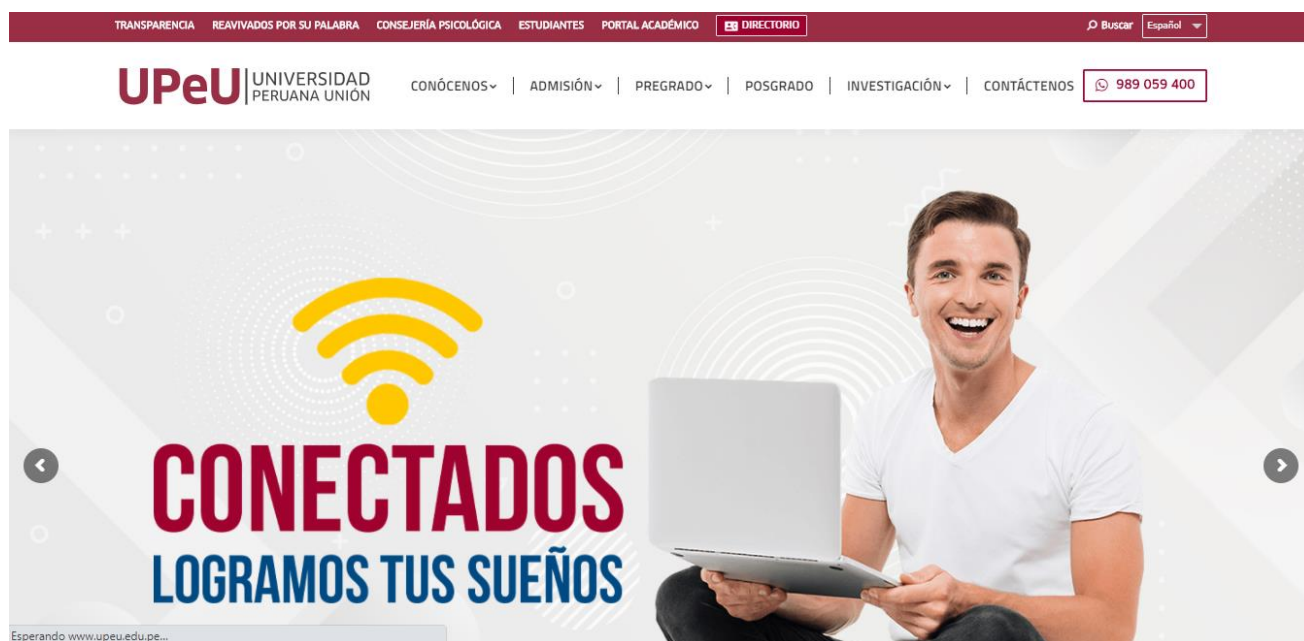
TRANSPARENCIA REAVIVADOS POR SU PALABRA CONSEJERÍA PSICOLÓGICA ESTUDIANTES PORTAL ACADÉMICO DIRECTORIO

Buscar Español

UPeU UNIVERSIDAD PERUANA UNIÓN

CONÓCENOS | ADMISIÓN | PREGRADO | POSGRADO | INVESTIGACIÓN | CONTÁCTENOS

989 059 400

CONECTADOS
LOGRAMOS TUS SUEÑOS

Esperando www.upeu.edu.pe...